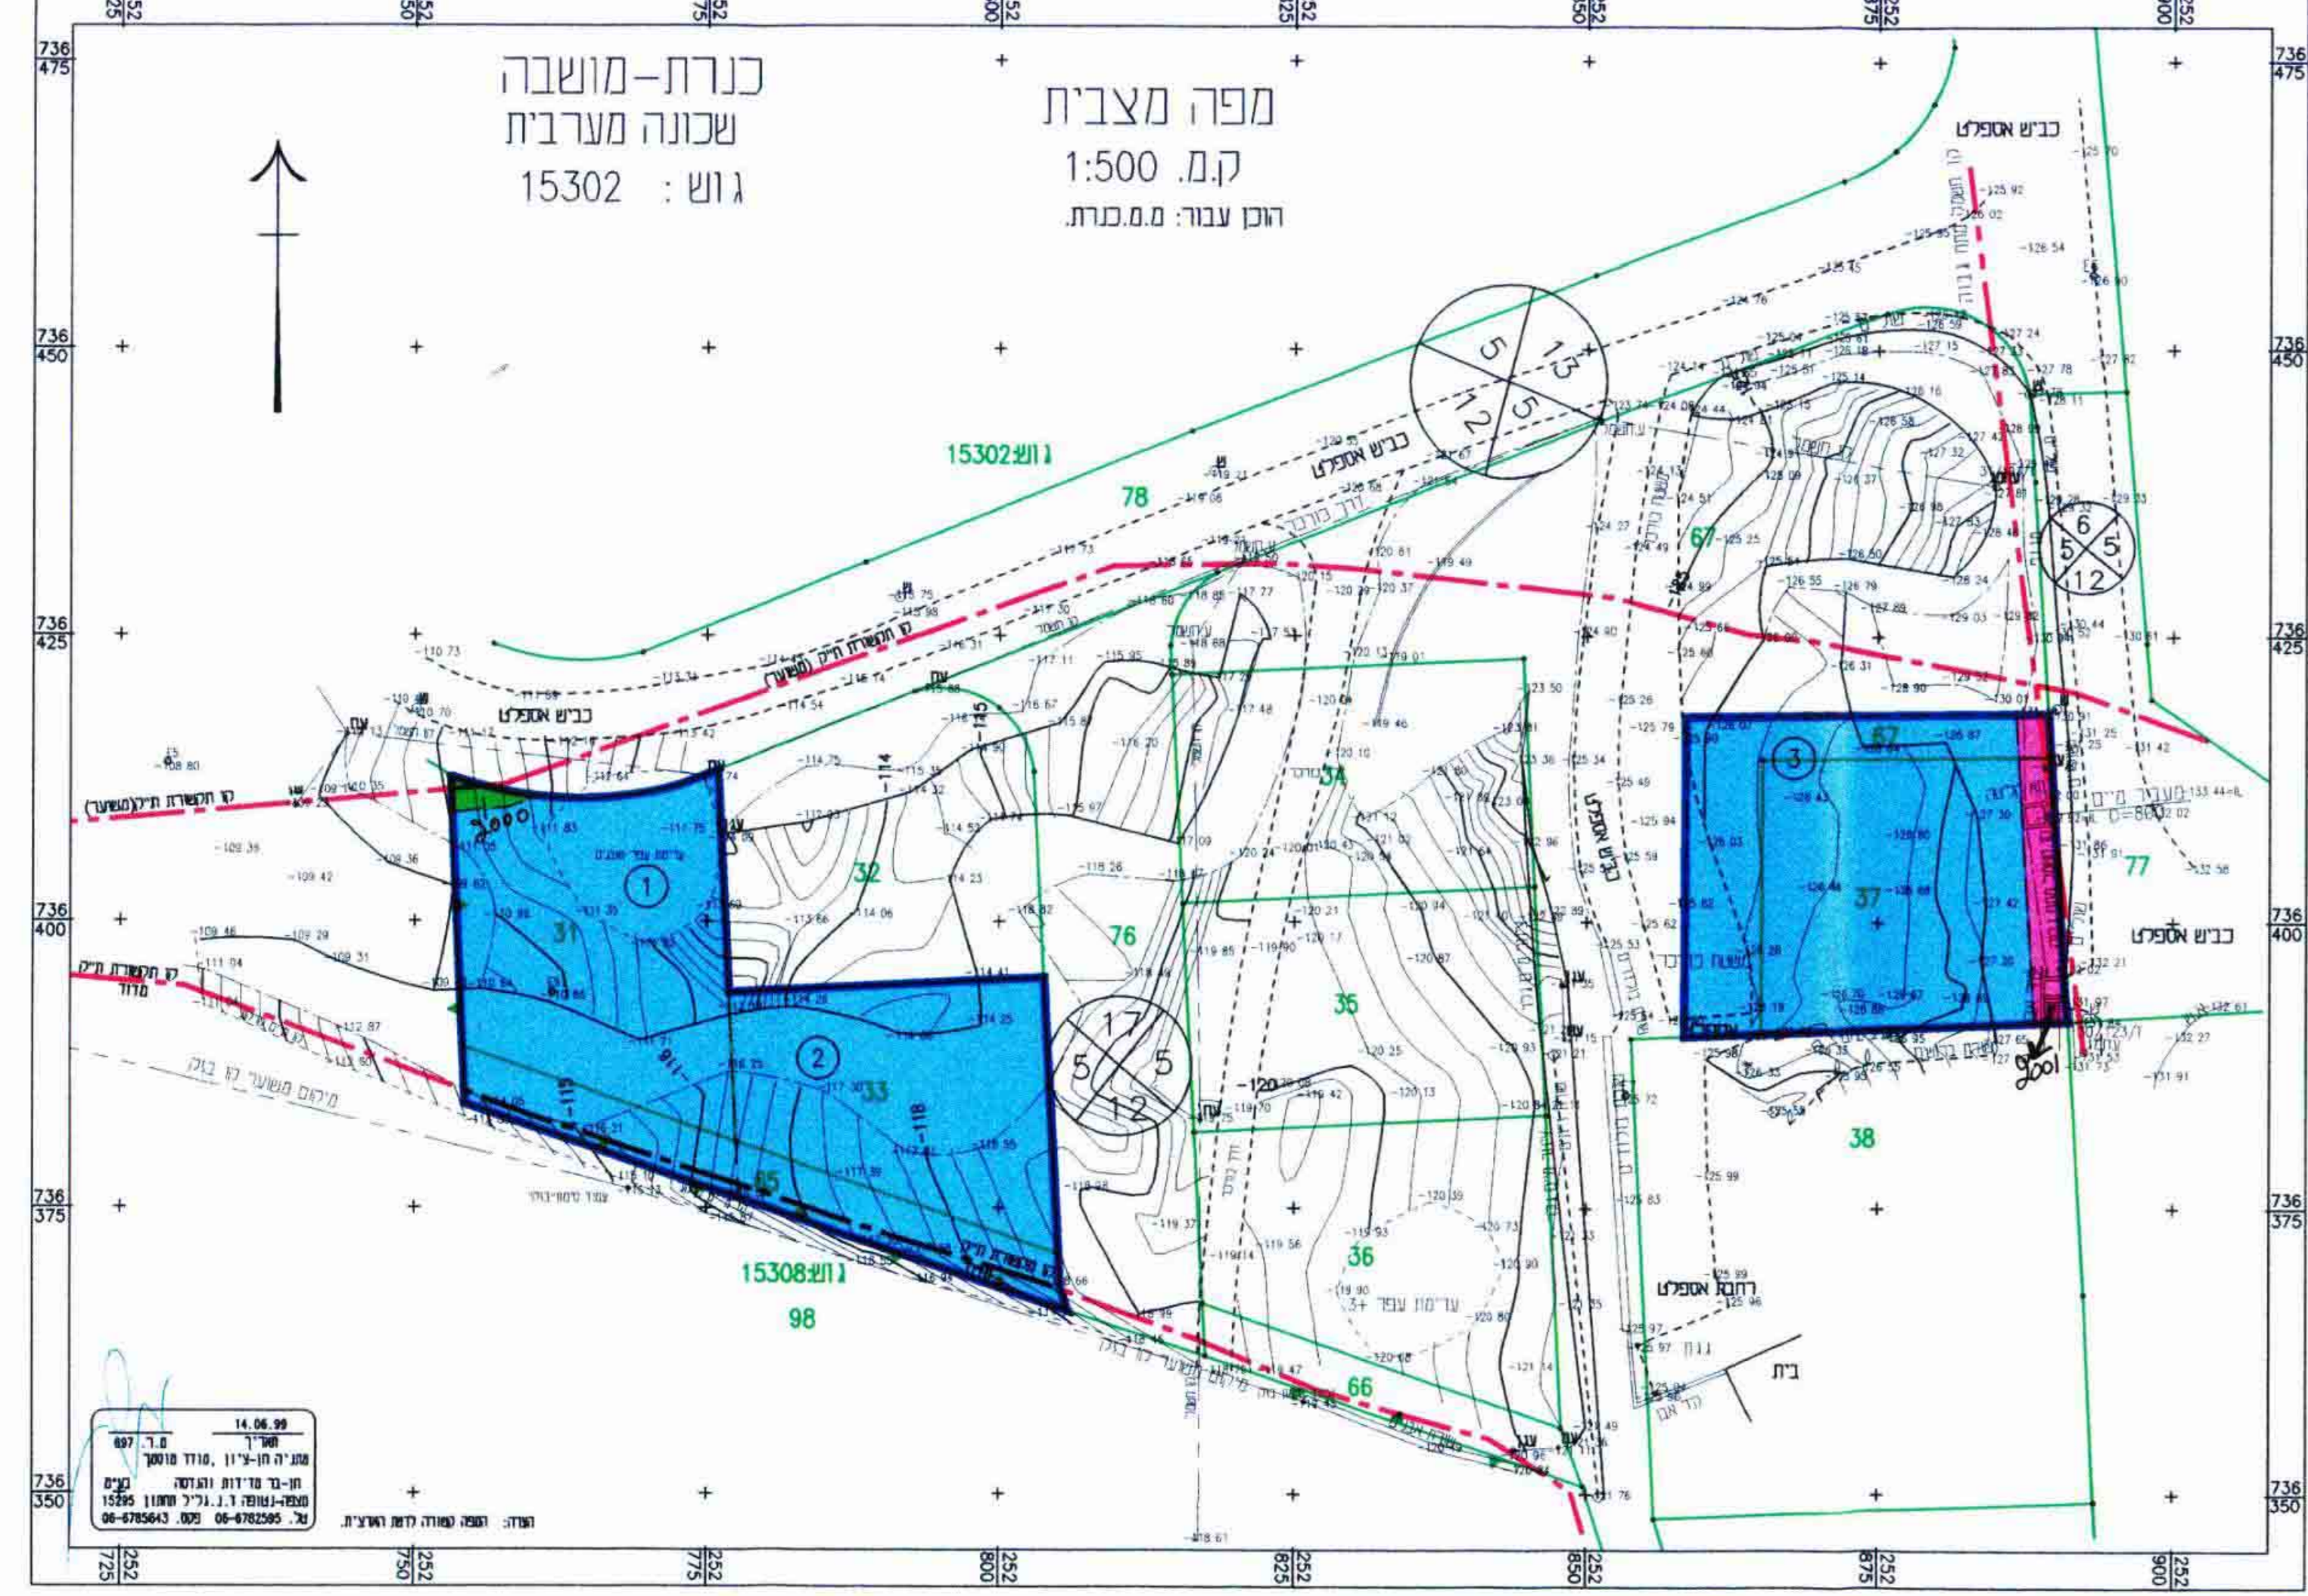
כנרת-מושבה
שכונה מערבית
גוש : 15302

מפה מצבית
ק.מ. 1:500
הוכן עבור: מ.מ.כנרת.

252 725
252 750
252 775
252 800
252 825
252 850
252 875
252 900

736 475
736 450
736 425
736 400
736 375
736 350

כביש אספלט
גוש15302
78
67
6
5 5
12
5 13
12 5
כביש אספלט
קו תקשורת ת"ק (משוער)
קו תקשורת ת"ק (משוער)
31
32
33
34
35
36
37
38
76
77
65
66
98
1
2
3
17
5 5
12
גוש15308
כביש אספלט
רחבת אספלט
גינה
בית
מיקום משוער קו ביוב
קו תקשורת ת"י מדוד
2000
2001

14.06.99
מודד מוסמך
מהנ"ה חן-ציון , מודד מוסמך ר.מ. 697
חן-בר מדידות והנדסה בע"מ
מצפה-נשורה ד.נ. גליל תחתון 15295
טל. 06-6782585 פקס. 06-6785643

הערה: המפה עשויה לדעת המרצית.